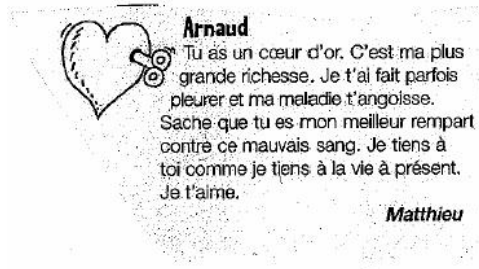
Arnaud
Tu as un cœur d'or. C'est ma plus grande richesse. Je t'ai fait parfois pleurer et ma maladie t'angoisse. Sache que tu es mon meilleur rempart contre ce mauvais sang. Je tiens à toi comme je tiens à la vie à présent. Je t'aime.

Matthieu